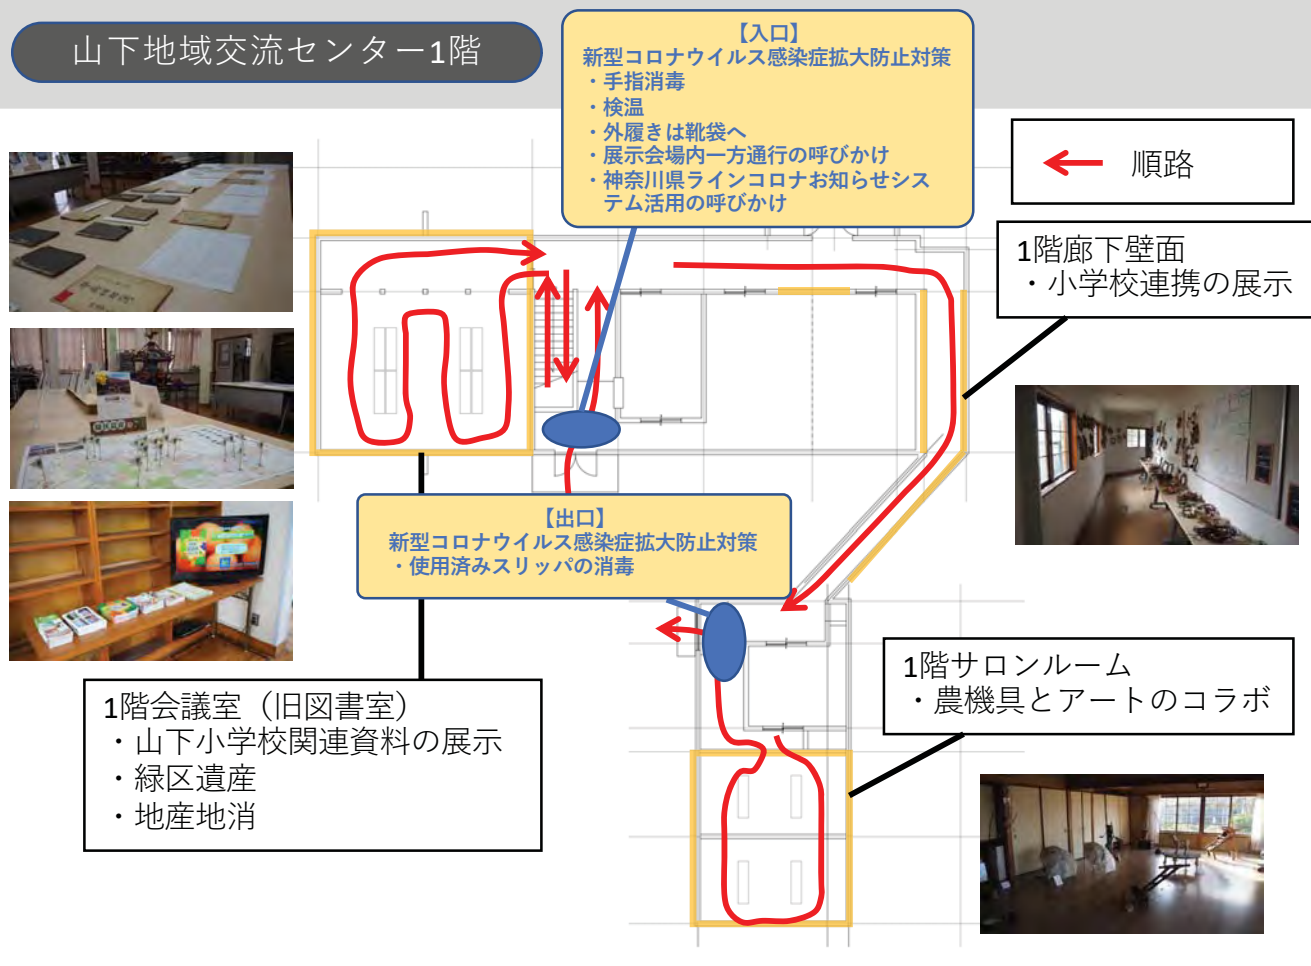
山下地域交流センター1階

【入口】
新型コロナウイルス感染症拡大防止対策
・手指消毒
・検温
・外履きは靴袋へ
・展示会場内一方通行の呼びかけ
・神奈川県ラインコロナお知らせシステム活用の呼びかけ

順路

1階廊下壁面
・小学校連携の展示

【出口】
新型コロナウイルス感染症拡大防止対策
・使用済みスリッパの消毒

1階サロンルーム
・農機具とアートのコラボ

1階会議室（旧図書室）
・山下小学校関連資料の展示
・緑区遺産
・地産地消